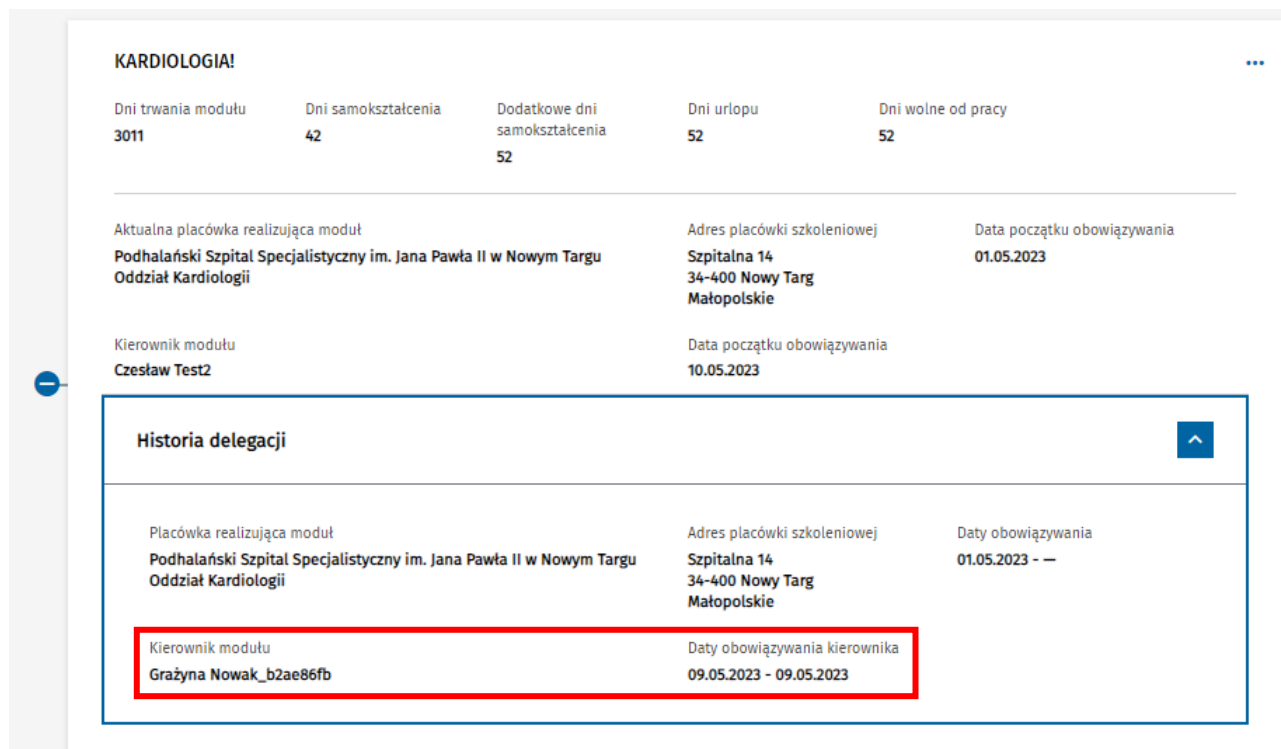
KARDIOLOGIA!

Dni trwania modułu
3011

Dni samokształcenia
42

Dodatkowe dni samokształcenia
52

Dni urlopu
52

Dni wolne od pracy
52

Aktualna placówka realizująca moduł
Podhalański Szpital Specjalistyczny im. Jana Pawła II w Nowym Targu
Oddział Kardiologii

Adres placówki szkoleniowej
Szpitalna 14
34-400 Nowy Targ
Małopolskie

Data początku obowiązywania
01.05.2023

Kierownik modułu
Czesław Test2

Data początku obowiązywania
10.05.2023

Historia delegacji

Placówka realizująca moduł
Podhalański Szpital Specjalistyczny im. Jana Pawła II w Nowym Targu
Oddział Kardiologii

Adres placówki szkoleniowej
Szpitalna 14
34-400 Nowy Targ
Małopolskie

Daty obowiązywania
01.05.2023 - —

Kierownik modułu
Grażyna Nowak_b2ae86fb

Daty obowiązywania kierownika
09.05.2023 - 09.05.2023